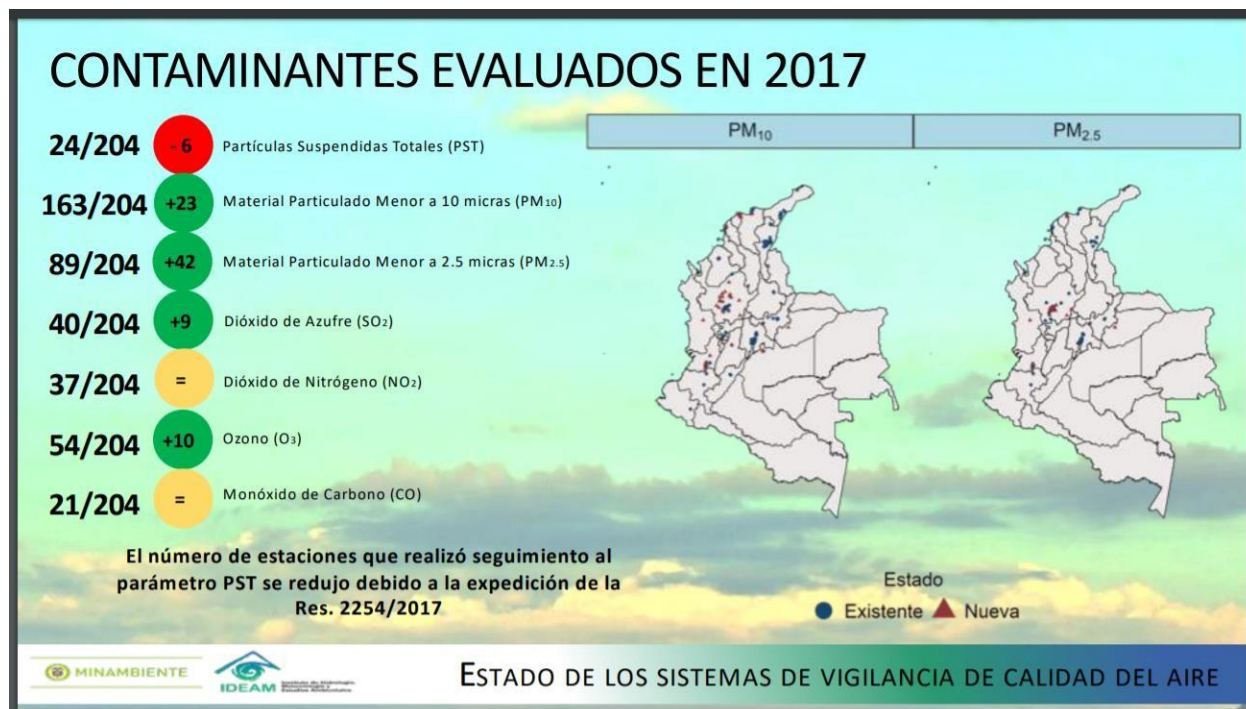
CONTAMINANTES EVALUADOS EN 2017

24/204 - 6 Partículas Suspendidas Totales (PST)

163/204 +23 Material Particulado Menor a 10 micras ($PM_{10}$)

89/204 +42 Material Particulado Menor a 2.5 micras ($PM_{2.5}$)

40/204 +9 Dióxido de Azufre ($SO_2$)

37/204 = Dióxido de Nitrógeno ($NO_2$)

54/204 +10 Ozono ($O_3$)

21/204 = Monóxido de Carbono (CO)

El número de estaciones que realizó seguimiento al parámetro PST se redujo debido a la expedición de la Res. 2254/2017

| $PM_{10}$ | $PM_{2.5}$ |
|---|---|

Estado
Existente Nueva

MINAMBIENTE
IDEAM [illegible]

ESTADO DE LOS SISTEMAS DE VIGILANCIA DE CALIDAD DEL AIRE